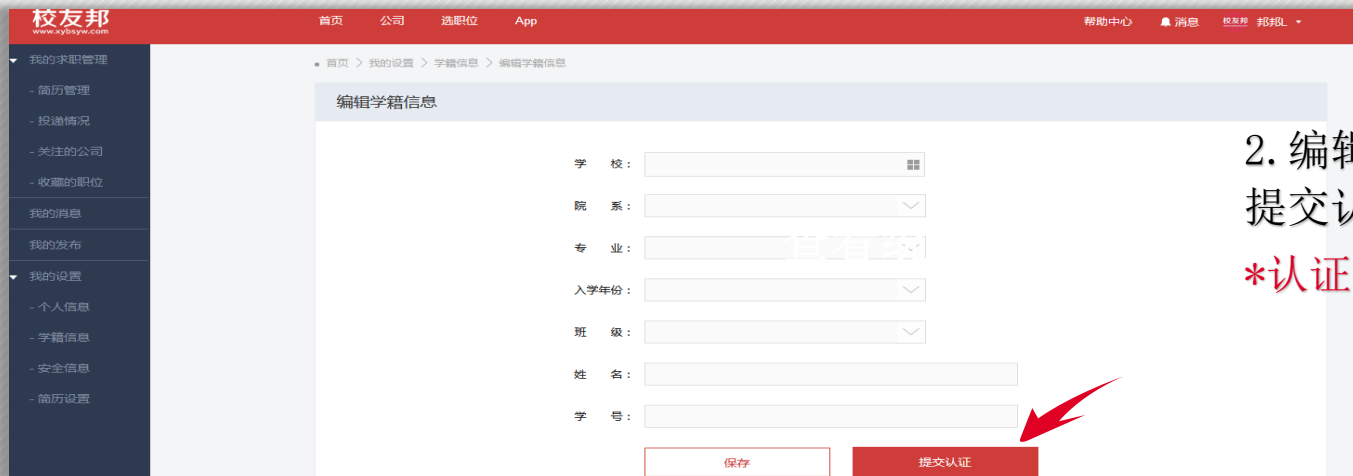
校友邦
www.xybsyw.com

首页 公司 选职位 App

帮助中心 消息 校友邦 邦邦L

我的求职管理
- 简历管理
- 投递情况
- 关注的公司
- 收藏的职位
我的消息
我的发布
我的设置
- 个人信息
- 学籍信息
- 安全信息
- 简历设置

首页 > 我的设置 > 学籍信息 > 编辑学籍信息

编辑学籍信息

学 校：
院 系：
专 业：
入学年份：
班 级：
姓 名：
学 号：

保存 提交认证

2. 编辑
提交认
*认证